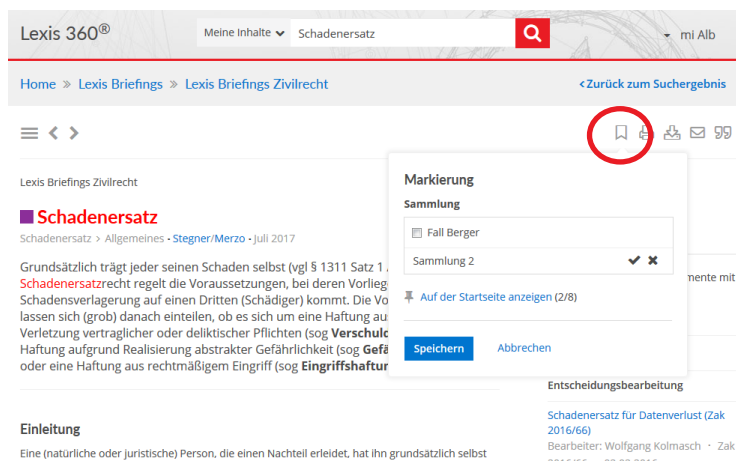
Lexis 360®

Meine Inhalte Schadenersatz

mi Alb

Home » Lexis Briefings » Lexis Briefings Zivilrecht

‹ Zurück zum Suchergebnis

Lexis Briefings Zivilrecht

Schadenersatz

Schadenersatz › Allgemeines • Stegner/Merzo • Juli 2017

Grundsätzlich trägt jeder seinen Schaden selbst (vgl § 1311 Satz 1 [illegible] Schadenersatzrecht regelt die Voraussetzungen, bei deren Vorlieg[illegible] Schadensverlagerung auf einen Dritten (Schädiger) kommt. Die Vo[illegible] lassen sich (grob) danach einteilen, ob es sich um eine Haftung au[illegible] Verletzung vertraglicher oder deliktischer Pflichten (sog Verschuld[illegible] Haftung aufgrund Realisierung abstrakter Gefährlichkeit (sog Gefä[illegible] oder eine Haftung aus rechtmäßigem Eingriff (sog Eingriffshaftun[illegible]

Einleitung

Eine (natürliche oder juristische) Person, die einen Nachteil erleidet, hat ihn grundsätzlich selbst

Markierung

Sammlung

Fall Berger

Sammlung 2

Auf der Startseite anzeigen (2/8)

Speichern

Abbrechen

mente mit

Entscheidungsbearbeitung

Schadenersatz für Datenverlust (Zak 2016/66)

Bearbeiter: Wolfgang Kolmasch · Zak